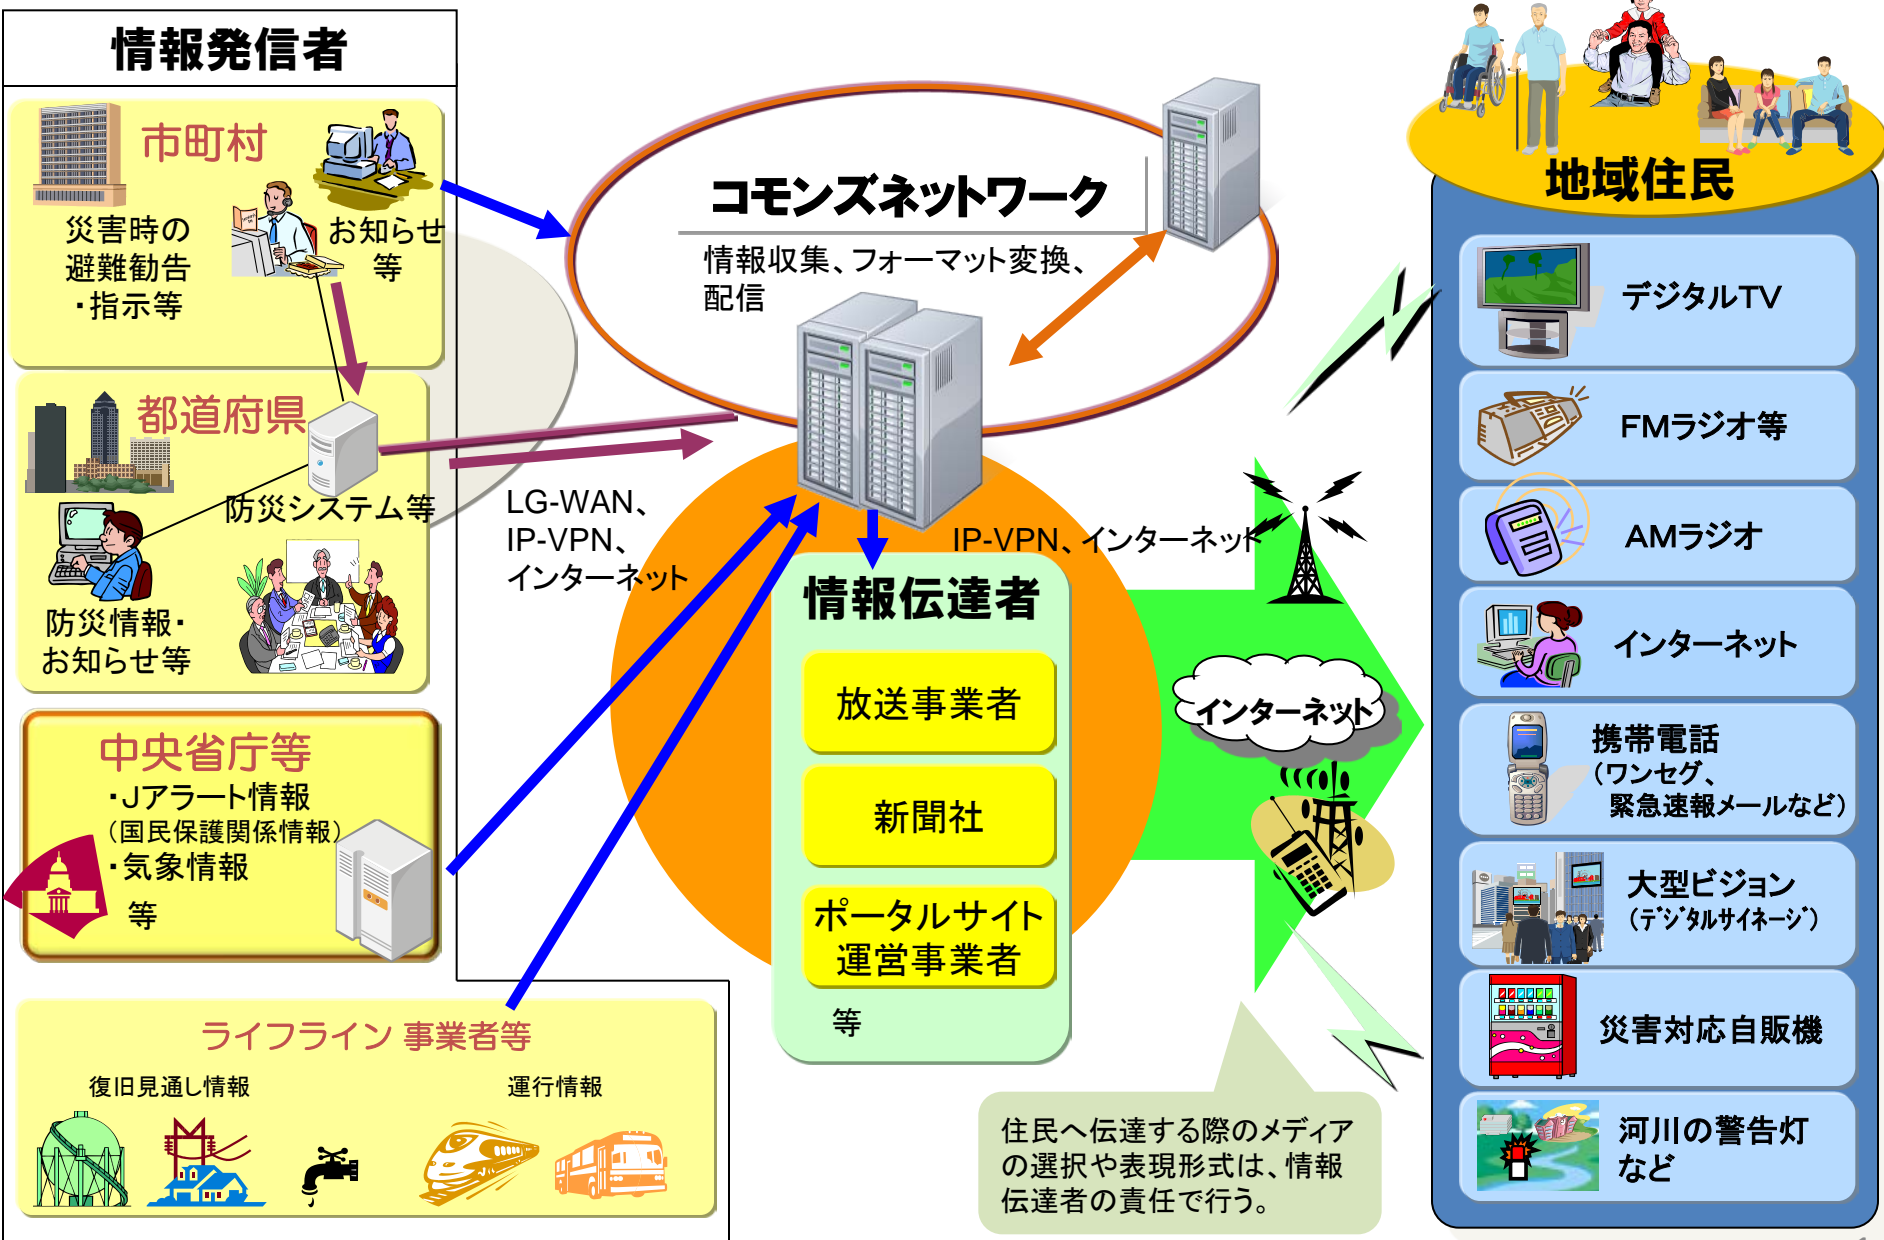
情報発信者

市町村

災害時の避難勧告・指示等

お知らせ等

都道府県

防災システム等

防災情報・お知らせ等

中央省庁等
・Jアラート情報
(国民保護関係情報)
・気象情報
等

ライフライン 事業者等

復旧見通し情報

運行情報

コモンズネットワーク

情報収集、フォーマット変換、配信

LG-WAN、IP-VPN、インターネット

IP-VPN、インターネット

情報伝達者

放送事業者

新聞社

ポータルサイト運営事業者

等

インターネット

住民へ伝達する際のメディアの選択や表現形式は、情報伝達者の責任で行う。

地域住民

デジタルTV

FMラジオ等

AMラジオ

インターネット

携帯電話
(ワンセグ、緊急速報メールなど)

大型ビジョン
(デジタルサイネージ)

災害対応自販機

河川の警告灯など